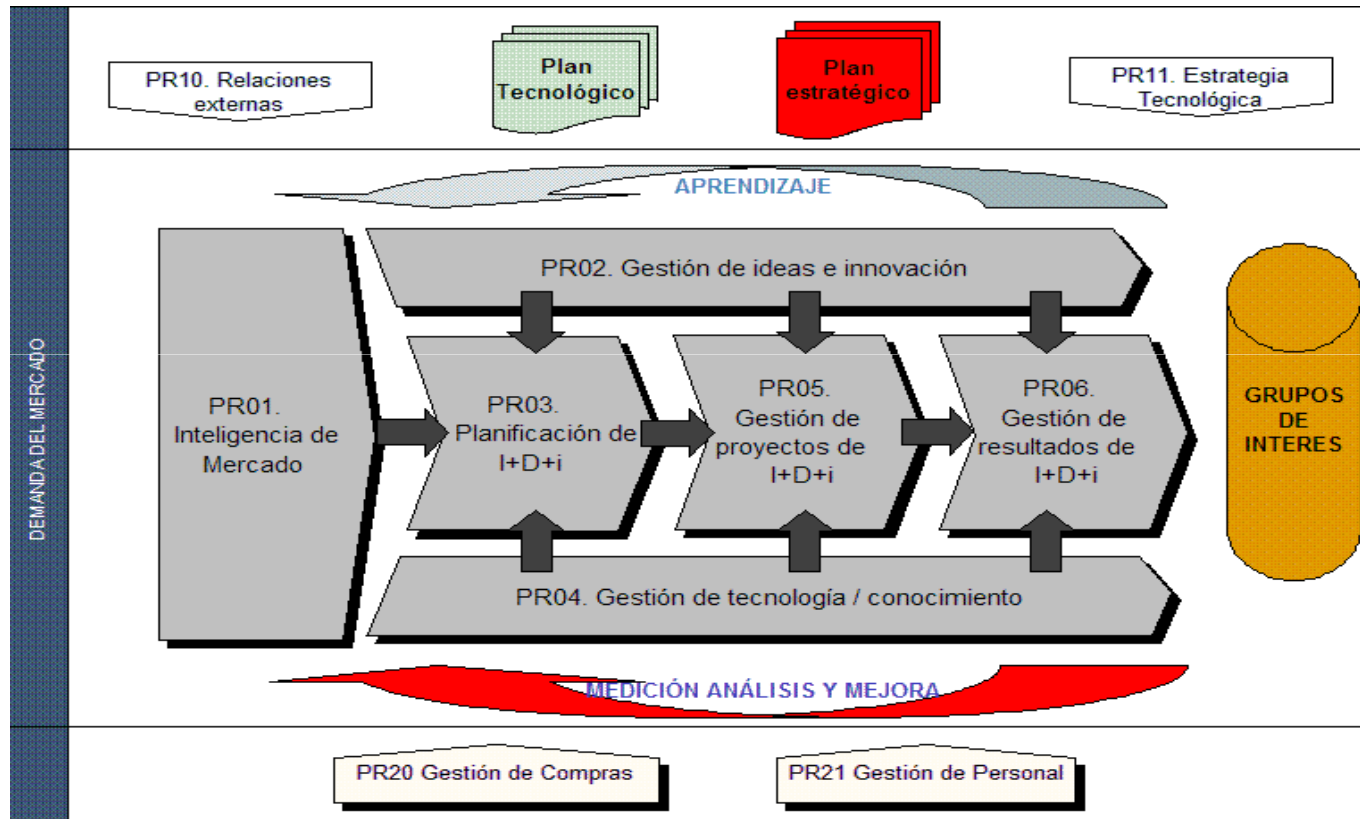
DEMANDA DEL MERCADO

PR10. Relaciones externas

Plan Tecnológico

Plan estratégico

PR11. Estrategia Tecnológica

APRENDIZAJE

PR02. Gestión de ideas e innovación

PR01. Inteligencia de Mercado

PR03. Planificación de I+D+i

PR05. Gestión de proyectos de I+D+i

PR06. Gestión de resultados de I+D+i

GRUPOS DE INTERES

PR04. Gestión de tecnología / conocimiento

MEDICIÓN ANÁLISIS Y MEJORA

PR20 Gestión de Compras

PR21 Gestión de Personal